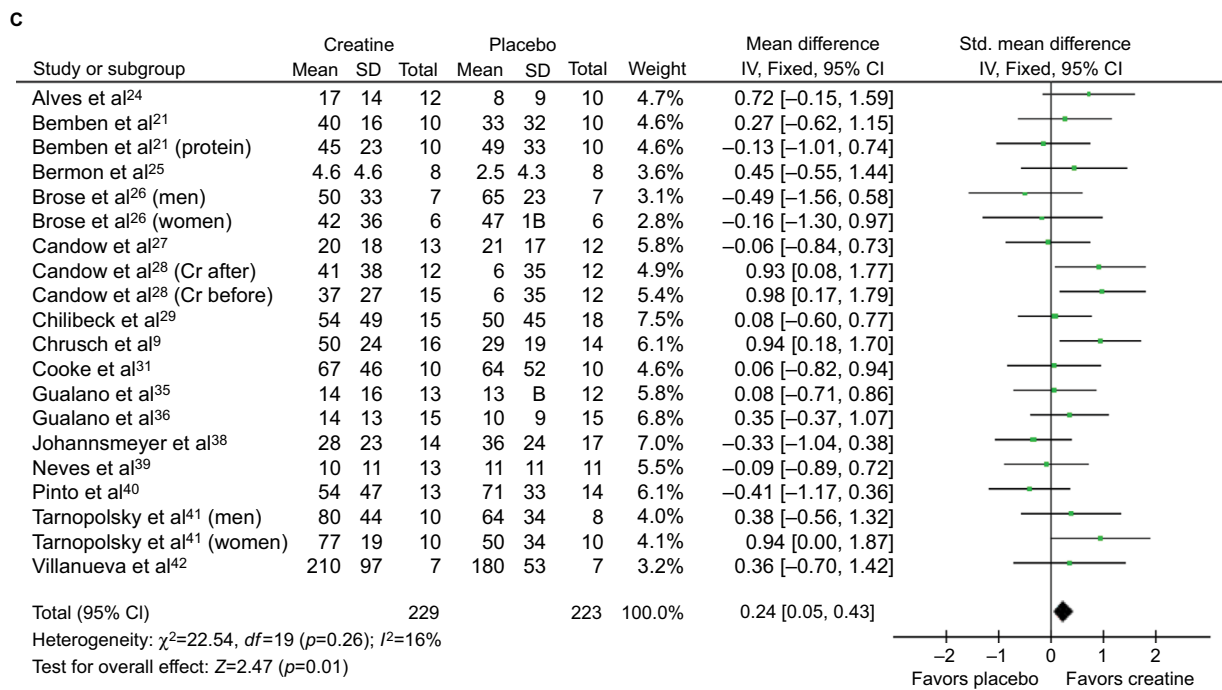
C

| Study or subgroup | Creatine Mean | SD | Total | Placebo Mean | SD | Total | Weight | Mean difference IV, Fixed, 95% CI |
|---|---|---|---|---|---|---|---|---|
| Alves et al$^{24}$ | 17 | 14 | 12 | 8 | 9 | 10 | 4.7% | 0.72 [–0.15, 1.59] |
| Bemben et al$^{21}$ | 40 | 16 | 10 | 33 | 32 | 10 | 4.6% | 0.27 [–0.62, 1.15] |
| Bemben et al$^{21}$ (protein) | 45 | 23 | 10 | 49 | 33 | 10 | 4.6% | –0.13 [–1.01, 0.74] |
| Bermon et al$^{25}$ | 4.6 | 4.6 | 8 | 2.5 | 4.3 | 8 | 3.6% | 0.45 [–0.55, 1.44] |
| Brose et al$^{26}$ (men) | 50 | 33 | 7 | 65 | 23 | 7 | 3.1% | –0.49 [–1.56, 0.58] |
| Brose et al$^{26}$ (women) | 42 | 36 | 6 | 47 | 1B | 6 | 2.8% | –0.16 [–1.30, 0.97] |
| Candow et al$^{27}$ | 20 | 18 | 13 | 21 | 17 | 12 | 5.8% | –0.06 [–0.84, 0.73] |
| Candow et al$^{28}$ (Cr after) | 41 | 38 | 12 | 6 | 35 | 12 | 4.9% | 0.93 [0.08, 1.77] |
| Candow et al$^{28}$ (Cr before) | 37 | 27 | 15 | 6 | 35 | 12 | 5.4% | 0.98 [0.17, 1.79] |
| Chilibeck et al$^{29}$ | 54 | 49 | 15 | 50 | 45 | 18 | 7.5% | 0.08 [–0.60, 0.77] |
| Chrusch et al$^{9}$ | 50 | 24 | 16 | 29 | 19 | 14 | 6.1% | 0.94 [0.18, 1.70] |
| Cooke et al$^{31}$ | 67 | 46 | 10 | 64 | 52 | 10 | 4.6% | 0.06 [–0.82, 0.94] |
| Gualano et al$^{35}$ | 14 | 16 | 13 | 13 | B | 12 | 5.8% | 0.08 [–0.71, 0.86] |
| Gualano et al$^{36}$ | 14 | 13 | 15 | 10 | 9 | 15 | 6.8% | 0.35 [–0.37, 1.07] |
| Johannsmeyer et al$^{38}$ | 28 | 23 | 14 | 36 | 24 | 17 | 7.0% | –0.33 [–1.04, 0.38] |
| Neves et al$^{39}$ | 10 | 11 | 13 | 11 | 11 | 11 | 5.5% | –0.09 [–0.89, 0.72] |
| Pinto et al$^{40}$ | 54 | 47 | 13 | 71 | 33 | 14 | 6.1% | –0.41 [–1.17, 0.36] |
| Tarnopolsky et al$^{41}$ (men) | 80 | 44 | 10 | 64 | 34 | 8 | 4.0% | 0.38 [–0.56, 1.32] |
| Tarnopolsky et al$^{41}$ (women) | 77 | 19 | 10 | 50 | 34 | 10 | 4.1% | 0.94 [0.00, 1.87] |
| Villanueva et al$^{42}$ | 210 | 97 | 7 | 180 | 53 | 7 | 3.2% | 0.36 [–0.70, 1.42] |
| Total (95% CI) | | | 229 | | | 223 | 100.0% | 0.24 [0.05, 0.43] |

Heterogeneity: $\chi^2$=22.54, $df$=19 ($p$=0.26); $I^2$=16%
Test for overall effect: $Z$=2.47 ($p$=0.01)

Std. mean difference
IV, Fixed, 95% CI

–2 –1 0 1 2
Favors placebo Favors creatine